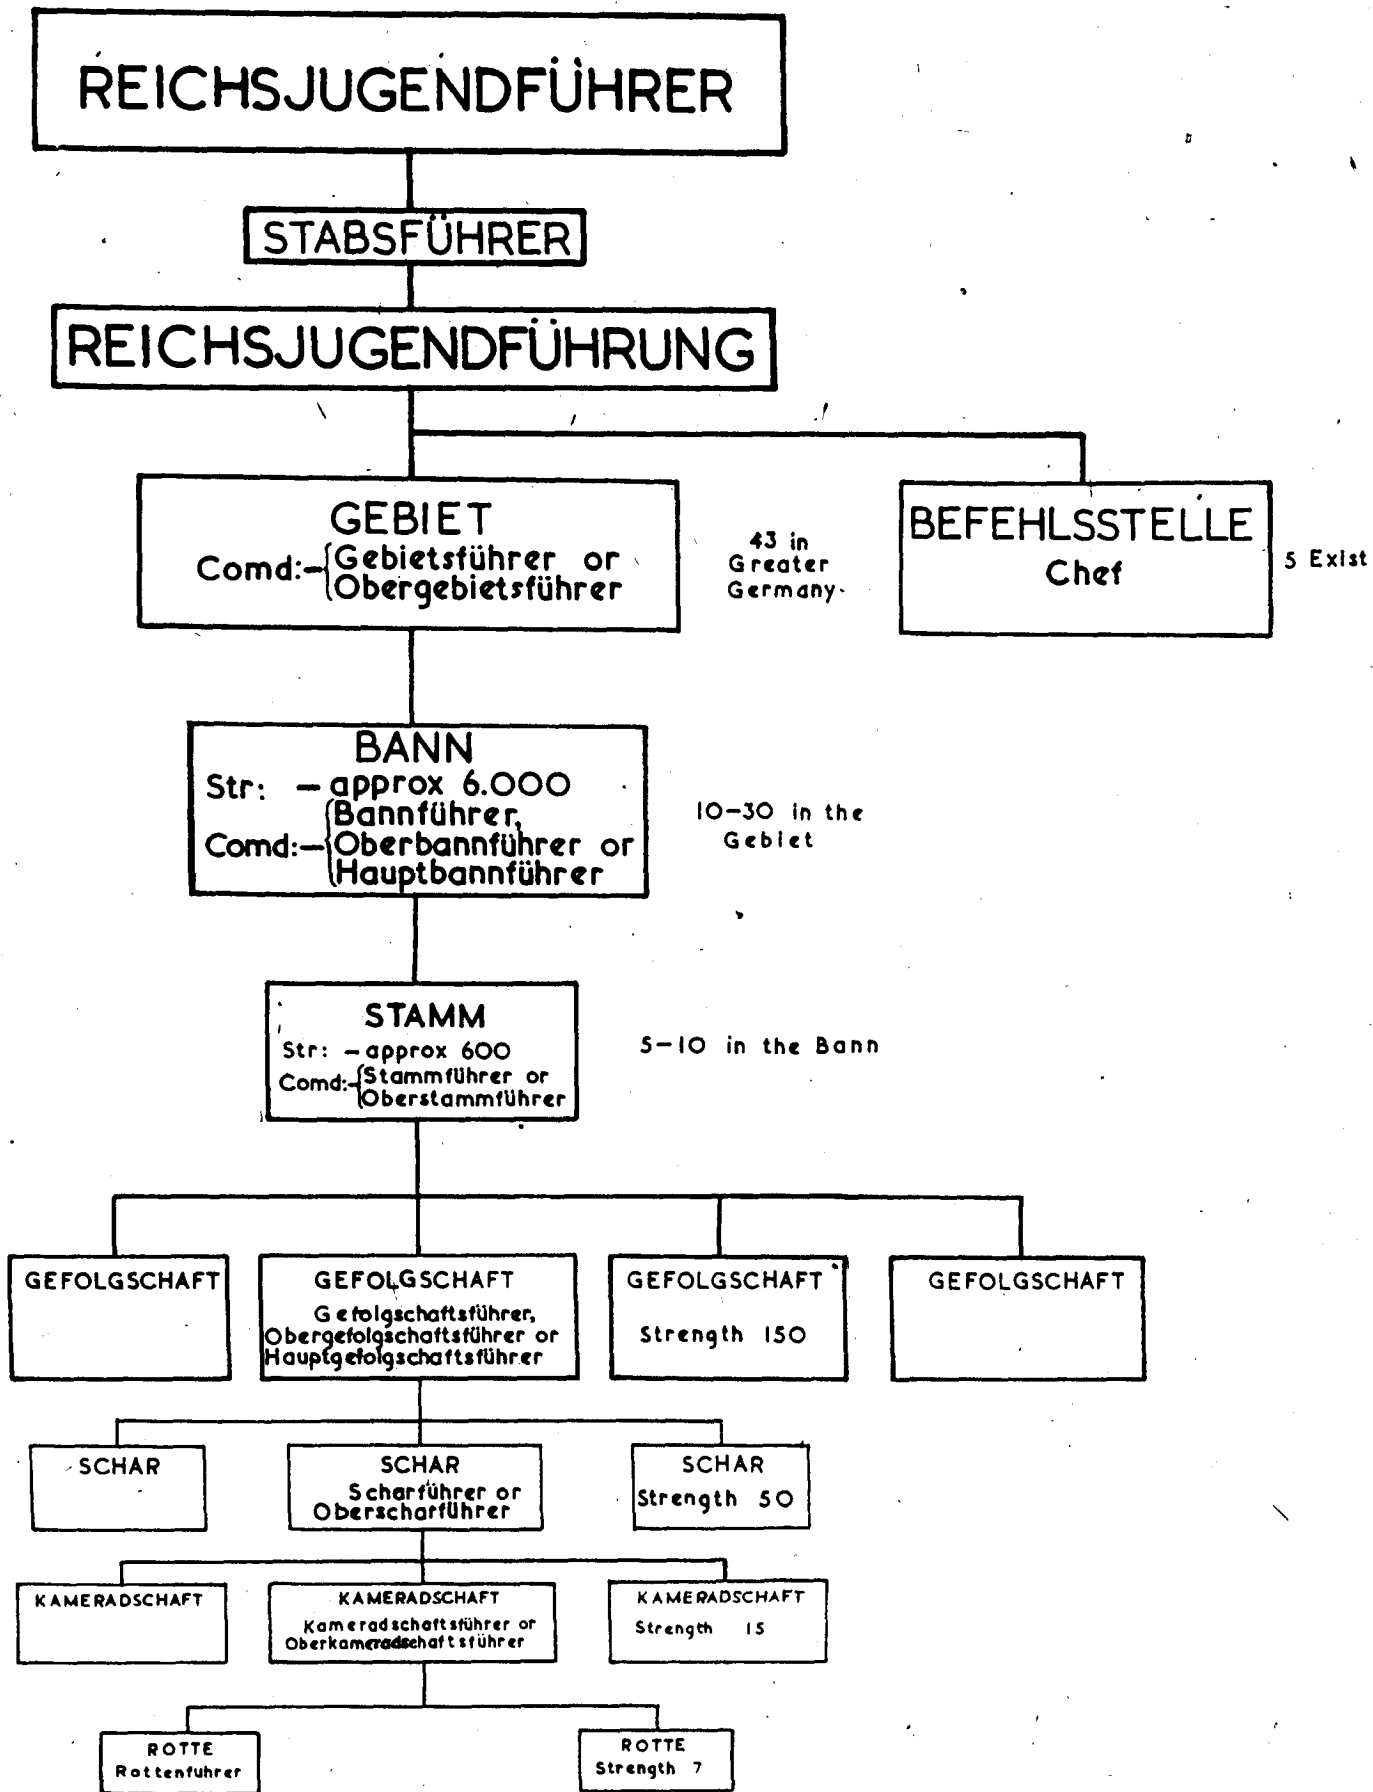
REICHSJUGENDFÜHRER

STABSFÜHRER

REICHSJUGENDFÜHRUNG

GEBIET
Comd:– Gebietsführer or Obergebietsführer

43 in Greater Germany

BEFEHLSSTELLE
Chef

5 Exist

BANN
Str: – approx 6.000
Comd:– Bannführer, Oberbannführer or Hauptbannführer

10–30 in the Gebiet

STAMM
Str: – approx 600
Comd:– Stammführer or Oberstammführer

5–10 in the Bann

GEFOLGSCHAFT

GEFOLGSCHAFT
Gefolgschaftsführer, Obergefolgschaftsführer or Hauptgefolgschaftsführer

GEFOLGSCHAFT
Strength 150

GEFOLGSCHAFT

SCHAR

SCHAR
Scharführer or Oberscharführer

SCHAR
Strength 50

KAMERADSCHAFT

KAMERADSCHAFT
Kameradschaftsführer or Oberkameradschaftsführer

KAMERADSCHAFT
Strength 15

ROTTE
Rottenführer

ROTTE
Strength 7